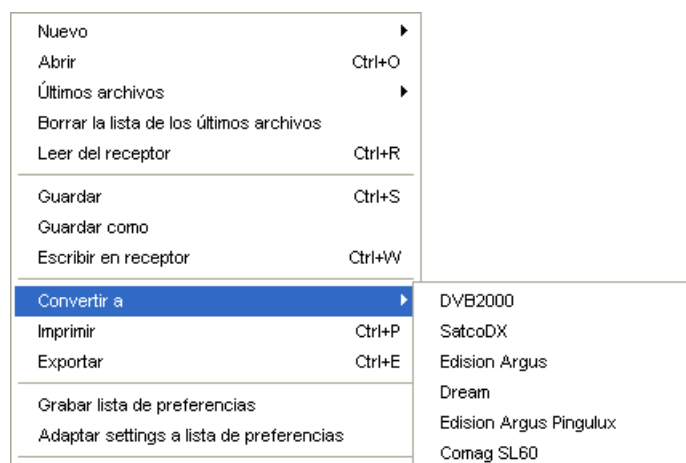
Nuevo
Abrir Ctrl+O
Últimos archivos
Borrar la lista de los últimos archivos
Leer del receptor Ctrl+R

Guardar Ctrl+S
Guardar como
Escribir en receptor Ctrl+W

Convertir a
Imprimir Ctrl+P
Exportar Ctrl+E

Grabar lista de preferencias
Adaptar settings a lista de preferencias

DVB2000
SatcoDX
Edision Argus
Dream
Edision Argus Pingulux
Comag SL60